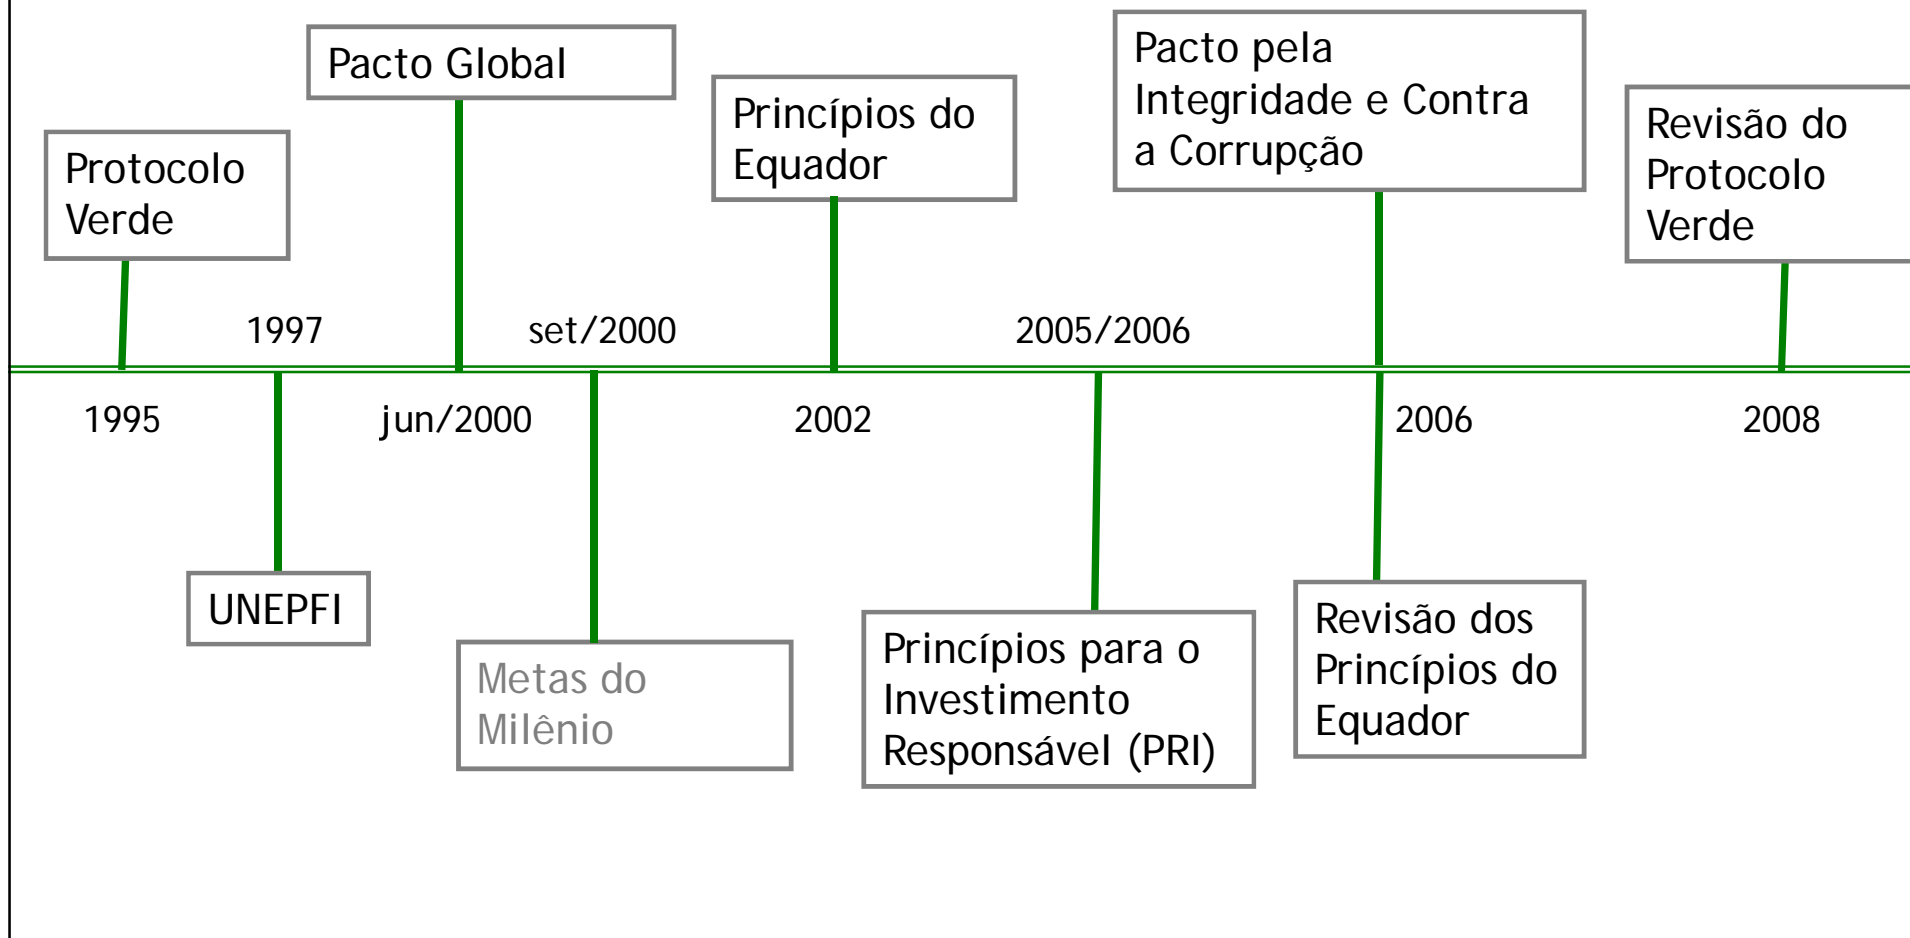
Protocolo Verde

1995

1997

UNEPFI

Pacto Global

jun/2000

set/2000

Metas do Milênio

Princípios do Equador

2002

2005/2006

Princípios para o Investimento Responsável (PRI)

Pacto pela Integridade e Contra a Corrupção

2006

Revisão dos Princípios do Equador

Revisão do Protocolo Verde

2008